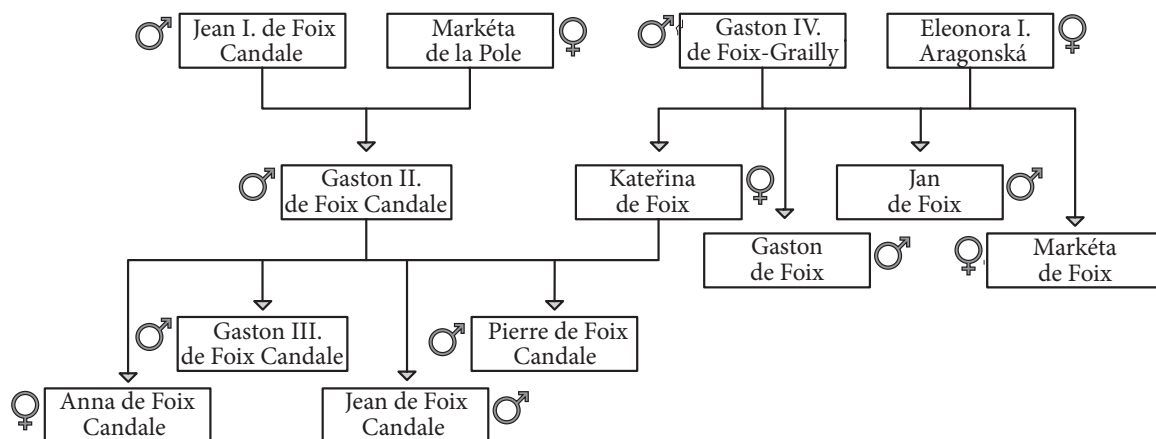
♂ Jean I. de Foix Candale

Markéta de la Pole ♀

♂ Gaston IV. de Foix-Grailly

Eleonora I. Aragonská ♀

♂ Gaston II. de Foix Candale

Kateřina de Foix ♀

Jan de Foix ♂

Gaston de Foix ♂

♀ Markéta de Foix

♂ Gaston III. de Foix Candale

♂ Pierre de Foix Candale

♀ Anna de Foix Candale

Jean de Foix Candale ♂